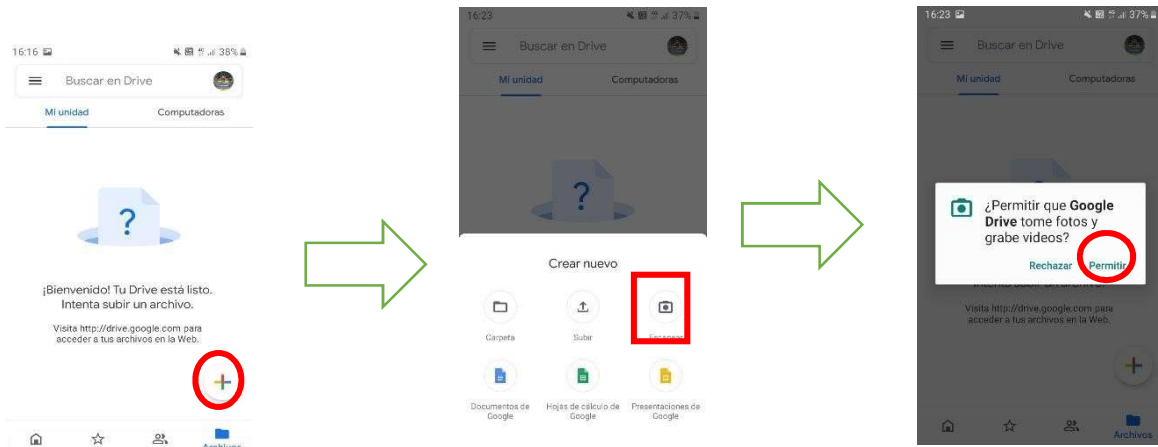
16:16 38%

Buscar en Drive

Mi unidad Computadoras

?

¡Bienvenido! Tu Drive está listo. Intenta subir un archivo.

Visita http://drive.google.com para acceder a tus archivos en la Web.

+

Archivos

16:23 37%

Buscar en Drive

Mi unidad Computadoras

?

Crear nuevo

Carpeta

Subir

Escanear

Documentos de Google

Hojas de cálculo de Google

Presentaciones de Google

16:23 37%

Buscar en Drive

Mi unidad Computadoras

¿Permitir que **Google Drive** tome fotos y grabe videos?

Rechazar Permitir

Visita http://drive.google.com para acceder a tus archivos en la Web.

+

Archivos